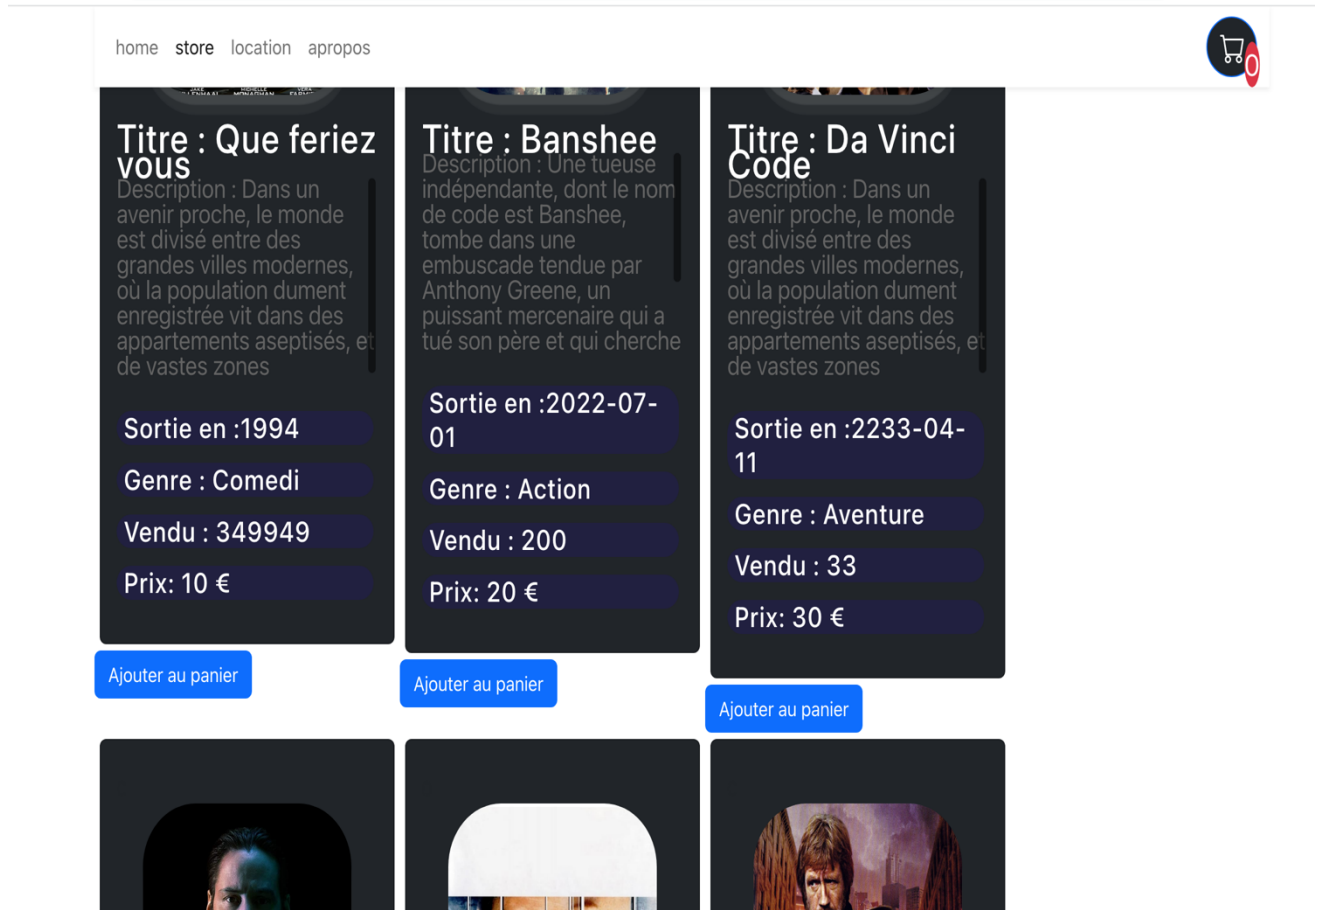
home store location apropos

0

Titre : Que feriez vous

Description : Dans un avenir proche, le monde est divisé entre des grandes villes modernes, où la population dument enregistrée vit dans des appartements aseptisés, et de vastes zones

Sortie en :1994

Genre : Comedi

Vendu : 349949

Prix: 10 €

Ajouter au panier

Titre : Banshee

Description : Une tueuse indépendante, dont le nom de code est Banshee, tombe dans une embuscade tendue par Anthony Greene, un puissant mercenaire qui a tué son père et qui cherche

Sortie en :2022-07-01

Genre : Action

Vendu : 200

Prix: 20 €

Ajouter au panier

Titre : Da Vinci Code

Description : Dans un avenir proche, le monde est divisé entre des grandes villes modernes, où la population dument enregistrée vit dans des appartements aseptisés, et de vastes zones

Sortie en :2233-04-11

Genre : Aventure

Vendu : 33

Prix: 30 €

Ajouter au panier